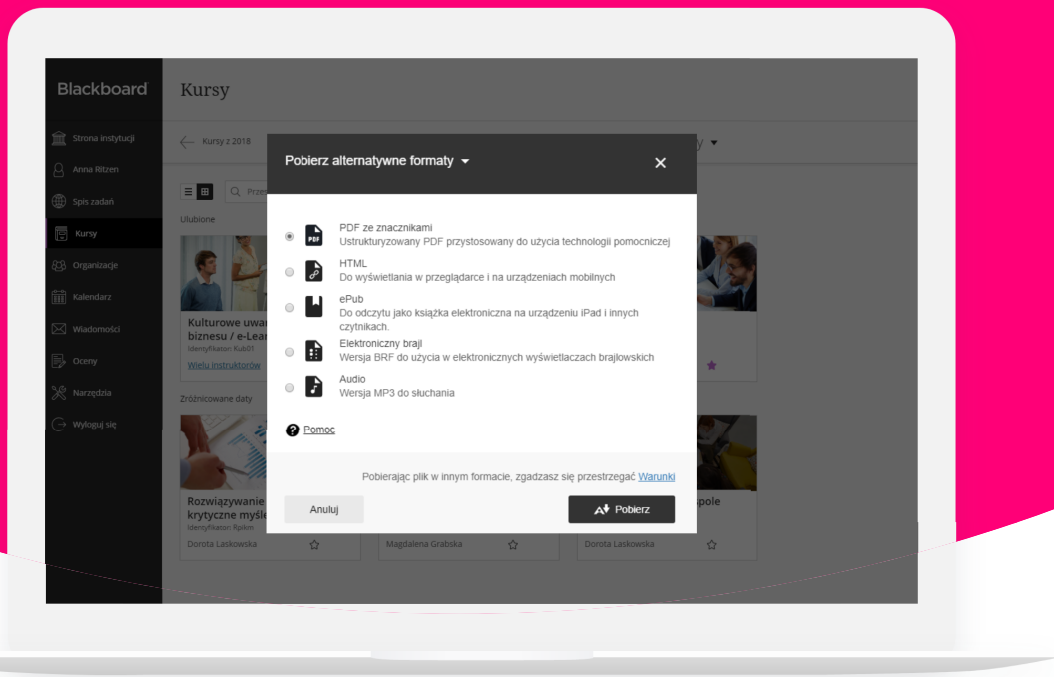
Blackboard

Strona instytucji
Anna Ritzen
Spis zadań
Kursy
Organizacje
Kalendarz
Wiadomości
Oceny
Narzędzia
Wyloguj się

Kursy

Kursy z 2018

Ulubione

Kulturowe uwa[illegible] biznesu / e-Lear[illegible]
Identyfikator: Kub01
Wielu instruktorów

Zróżnicowane daty

Rozwiązywanie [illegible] krytyczne myśle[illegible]
Identyfikator: Rplkm
Dorota Laskowska

Magdalena Grabska

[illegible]spole
Dorota Laskowska

Pobierz alternatywne formaty

PDF
PDF ze znacznikami
Ustrukturyzowany PDF przystosowany do użycia technologii pomocniczej

HTML
Do wyświetlania w przeglądarce i na urządzeniach mobilnych

ePub
Do odczytu jako książka elektroniczna na urządzeniu iPad i innych czytnikach.

Elektroniczny brajl
Wersja BRF do użycia w elektronicznych wyświetlaczach brajlowskich

Audio
Wersja MP3 do słuchania

Pomoc

Pobierając plik w innym formacie, zgadzasz się przestrzegać Warunki

Anuluj

Pobierz